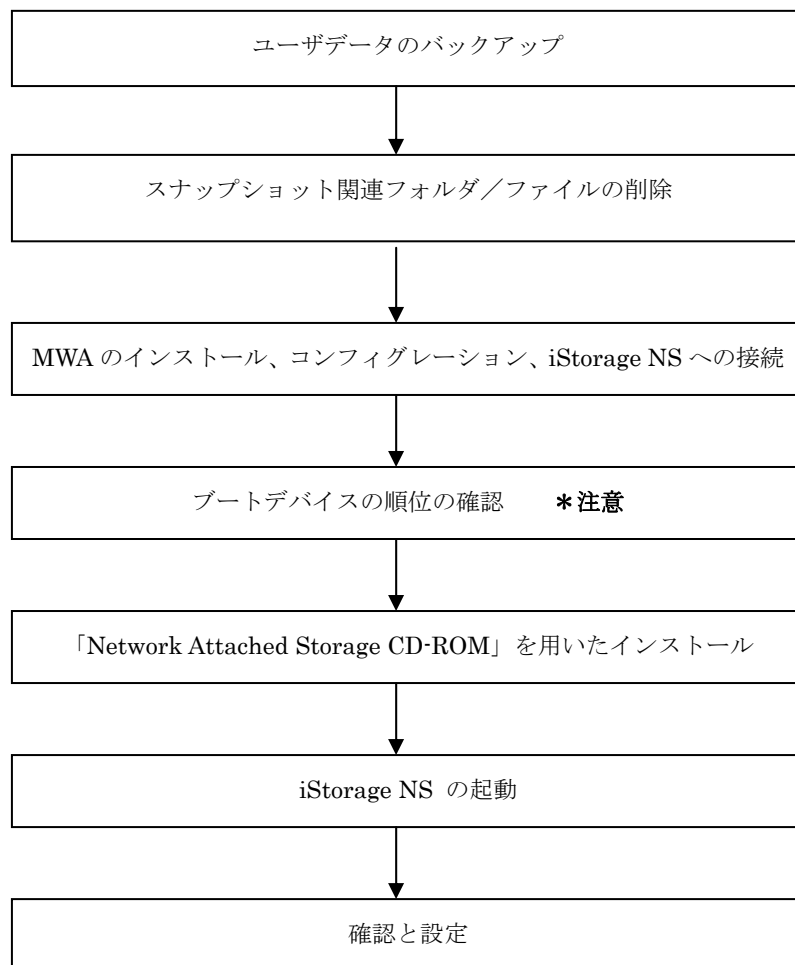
ユーザデータのバックアップ

スナップショット関連フォルダ／ファイルの削除

MWA のインストール、コンフィグレーション、iStorage NS への接続

ブートデバイスの順位の確認　＊注意

「Network Attached Storage CD-ROM」を用いたインストール

iStorage NS の起動

確認と設定